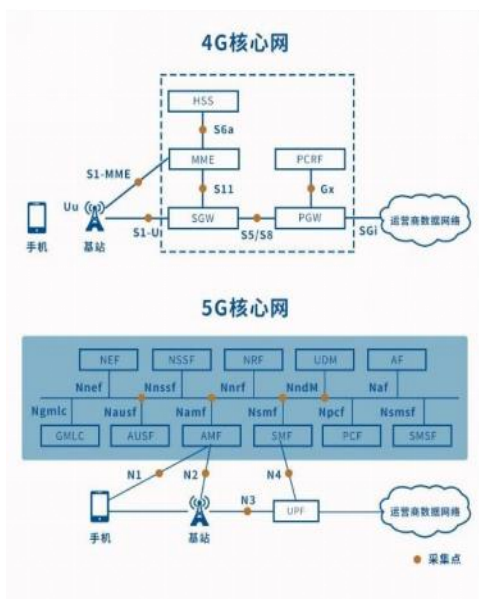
4G核心网

HSS
S6a
S1-MME
MME
PCRF
S11
Gx
Uu
SGW
PGW
运营商数据网络
S1-U
S5/S8
SGi
手机
基站

5G核心网

NEF
NSSF
NRF
UDM
AF
Nnef
Nnssf
Nnrf
NndM
Naf
Ngmlc
Nausf
Namf
Nsmf
Npcf
Nsmsf
GMLC
AUSF
AMF
SMF
PCF
SMSF
N1
N2
N4
N3
UPF
运营商数据网络
手机
基站
采集点